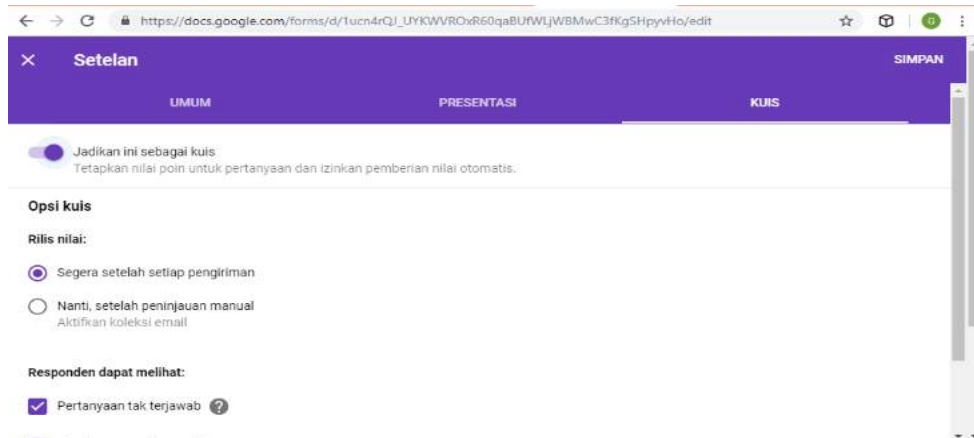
https://docs.google.com/forms/d/1ucn4rQJ_UYKWVROxR60qaBUfWLjWBMwC3fKgSHpyvHo/edit

Setelan

SIMPAN

UMUM

PRESENTASI

KUIS

Jadikan ini sebagai kuis

Tetapkan nilai poin untuk pertanyaan dan izinkan pemberian nilai otomatis.

Opsi kuis

Rilis nilai:

Segera setelah setiap pengiriman

Nanti, setelah peninjauan manual

Aktifkan koleksi email

Responden dapat melihat:

Pertanyaan tak terjawab